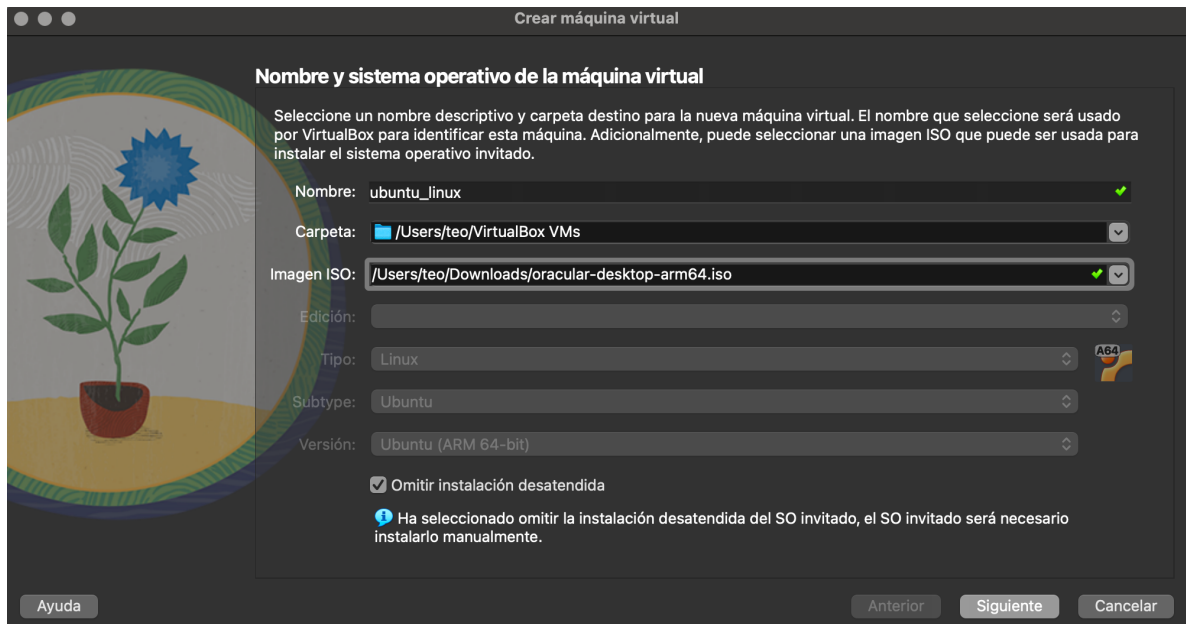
Crear máquina virtual

Nombre y sistema operativo de la máquina virtual

Seleccione un nombre descriptivo y carpeta destino para la nueva máquina virtual. El nombre que seleccione será usado por VirtualBox para identificar esta máquina. Adicionalmente, puede seleccionar una imagen ISO que puede ser usada para instalar el sistema operativo invitado.

Nombre: ubuntu_linux

Carpeta: /Users/teo/VirtualBox VMs

Imagen ISO: /Users/teo/Downloads/oracular-desktop-arm64.iso

Edición:

Tipo: Linux

A64

Subtype: Ubuntu

Versión: Ubuntu (ARM 64-bit)

Omitir instalación desatendida

Ha seleccionado omitir la instalación desatendida del SO invitado, el SO invitado será necesario instalarlo manualmente.

Ayuda

Anterior Siguiente Cancelar